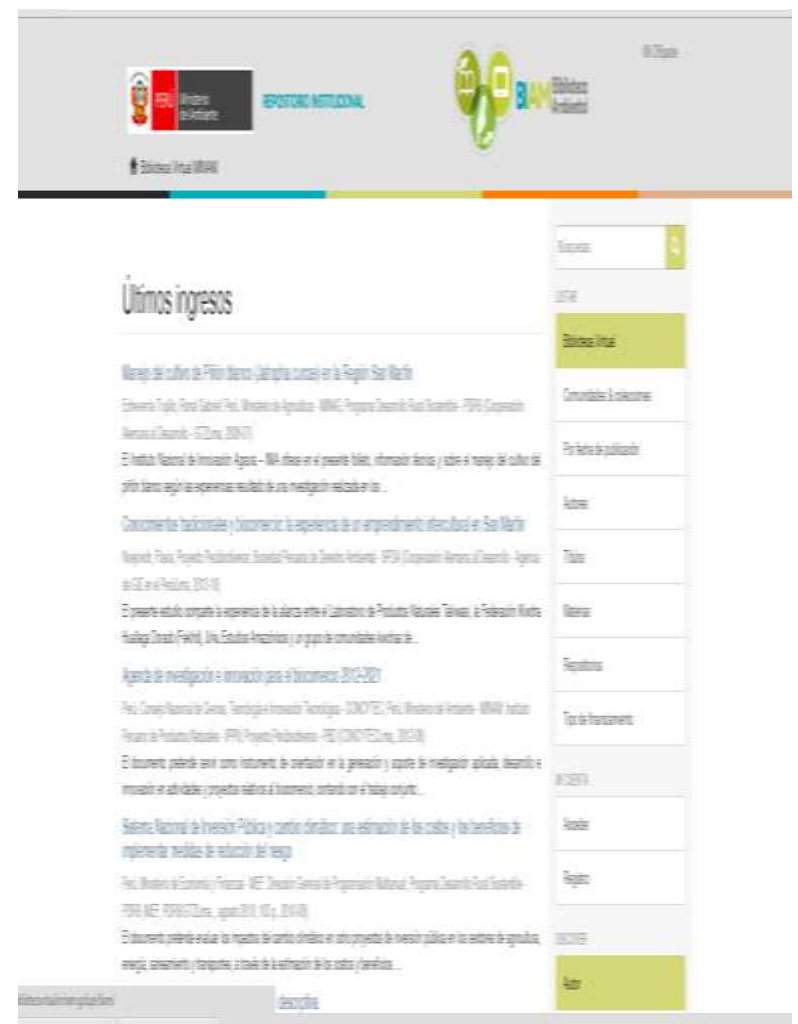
PERÚ Ministerio del Ambiente

REPOSITORIO INSTITUCIONAL

Biblioteca Virtual MINAM

BIAM Biblioteca Ambiental

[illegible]

Últimos ingresos

Manejo del cultivo de Piñón blanco (Jatropha curcas) en la Región San Martín

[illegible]

El Instituto Nacional de Innovación Agraria – INIA ofrece en el presente folleto, información técnica y sobre el manejo del cultivo del piñón blanco según las experiencias resultado de una investigación realizada en la...

Conocimientos tradicionales y biocomercio: la experiencia de un emprendimiento intercultural en San Martín

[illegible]

El presente estudio comparte la experiencia de la alianza entre el Laboratorio de Productos Naturales Takiwasi, la Federación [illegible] y un grupo de comunidades nativas de...

Agenda de investigación e innovación para el biocomercio 2012-2021

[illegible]

El documento pretende servir como instrumento de orientación en la generación y soporte de investigación aplicada, desarrollo e innovación en actividades y proyectos relativos al biocomercio, contando con el trabajo conjunto...

Sistema Nacional de Inversión Pública y cambio climático: una estimación de los costos y los beneficios de implementar medidas de reducción del riesgo

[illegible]

El documento pretende evaluar los impactos del cambio climático en cinco proyectos de inversión pública en los sectores de agricultura, energía, saneamiento y transportes, a través de la estimación de los costos y beneficios...

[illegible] descriptiva

Buscar

LISTAR

Biblioteca Virtual

Comunidades & colecciones

Por fecha de publicación

Autores

Títulos

Materias

Repositorios

Tipo de financiamiento

MI CUENTA

Acceder

Registro

DESCUBRIR

Autor